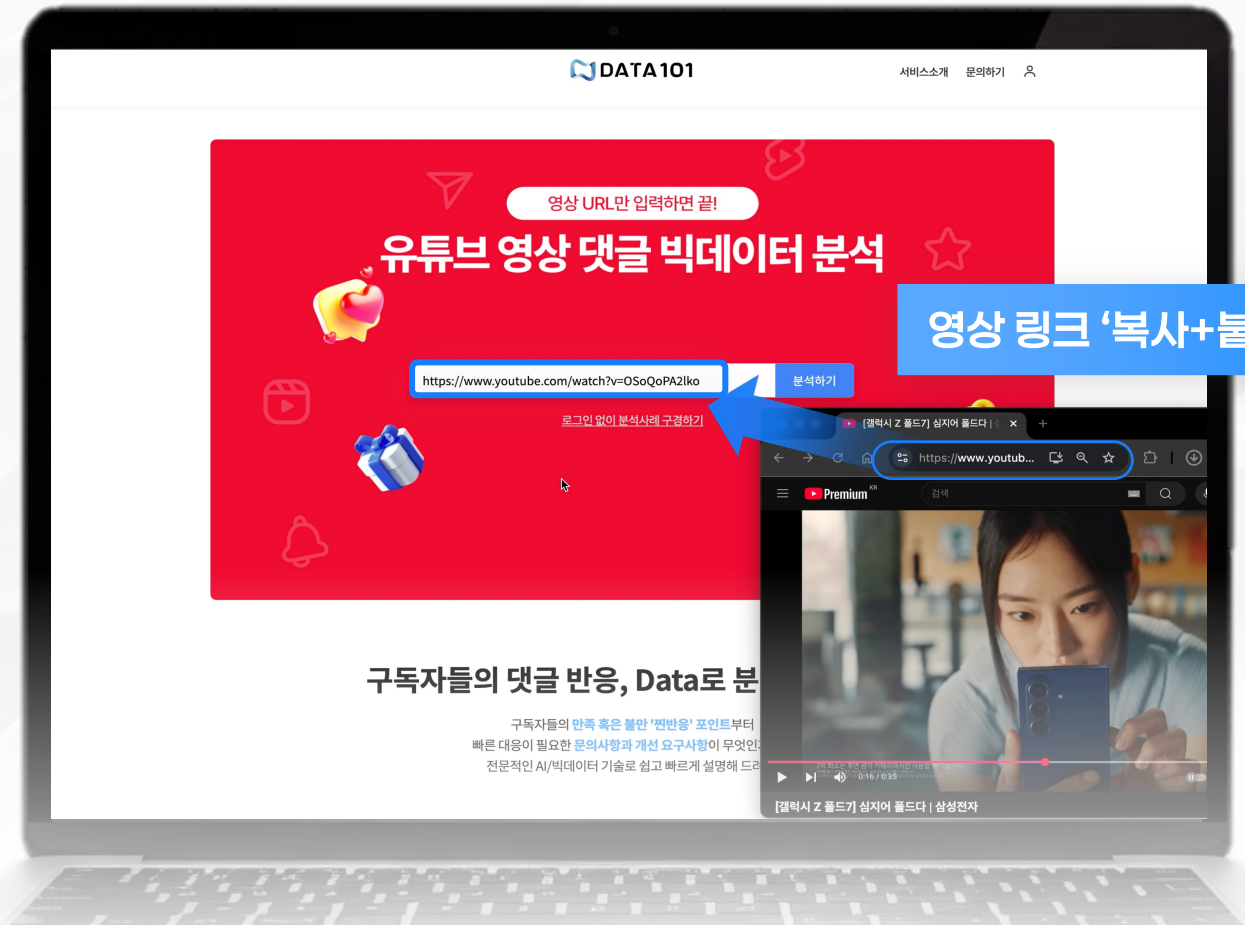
DATA101

서비스소개 문의하기

영상 URL만 입력하면 끝!

유튜브 영상 댓글 빅데이터 분석

https://www.youtube.com/watch?v=OSoQoPA2lko

분석하기

로그인 없이 분석사례 구경하기

영상 링크 '복사+붙

[갤럭시 Z 폴드7] 심지어 폴드다 | 삼

https://www.youtub...

Premium KR

검색

0:16 / 0:35

[갤럭시 Z 폴드7] 심지어 폴드다 | 삼성전자

구독자들의 댓글 반응, Data로 분

구독자들의 만족 혹은 불만 '찐반응' 포인트부터

빠른 대응이 필요한 문의사항과 개선 요구사항이 무엇인지

전문적인 AI/빅데이터 기술로 쉽고 빠르게 설명해 드려